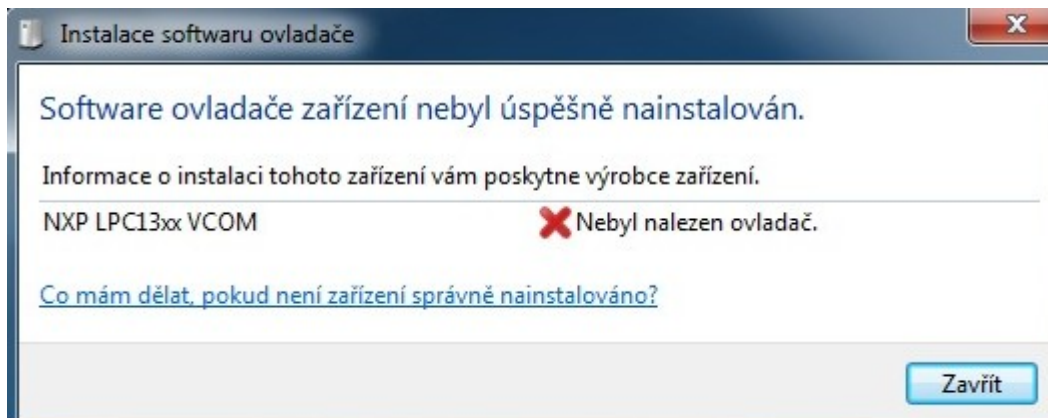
Instalace softwaru ovladače

Software ovladače zařízení nebyl úspěšně nainstalován.

Informace o instalaci tohoto zařízení vám poskytne výrobce zařízení.

| NXP LPC13xx VCOM | Nebyl nalezen ovladač. |
|---|---|

Co mám dělat, pokud není zařízení správně nainstalováno?

Zavřít